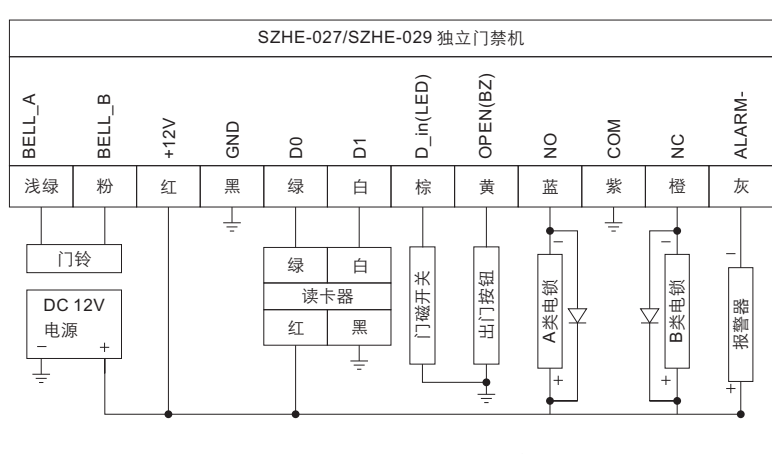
SZHE-027/SZHE-029 独立门禁机

| BELL_A | BELL_B | +12V | GND | D0 | D1 | D_in(LED) | OPEN(BZ) | NO | COM | NC | ALARM- |
|---|---|---|---|---|---|---|---|---|---|---|---|
| 浅绿 | 粉 | 红 | 黑 | 绿 | 白 | 棕 | 黄 | 蓝 | 紫 | 橙 | 灰 |

门铃

DC 12V
电源
– +

绿 白
读卡器
红 黑

门磁开关

出门按钮

–
A类电锁
+

–
B类电锁
+

–
报警器
+